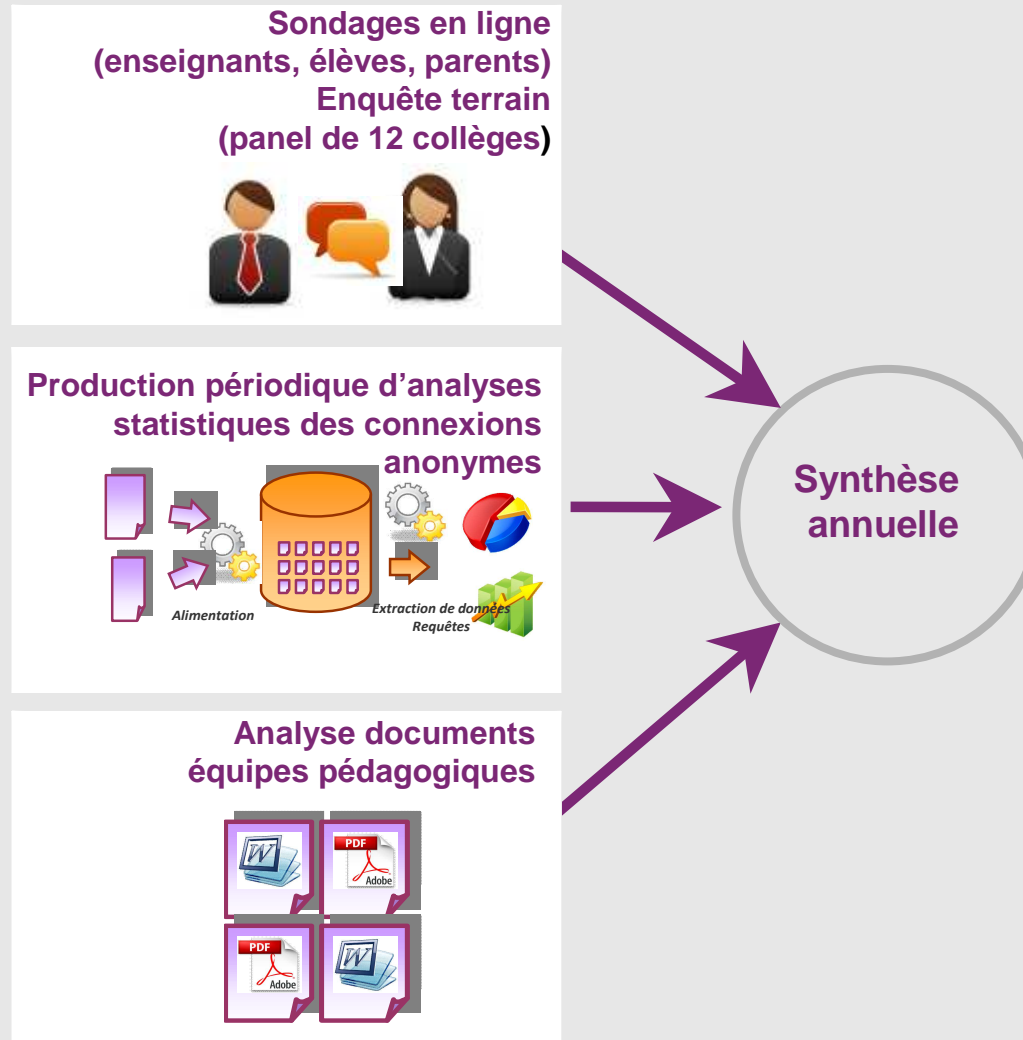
Sondages en ligne
(enseignants, élèves, parents)
Enquête terrain
(panel de 12 collèges)

Production périodique d'analyses statistiques des connexions anonymes

Alimentation

Extraction de données
Requêtes

Analyse documents
équipes pédagogiques

W

PDF
Adobe

PDF
Adobe

W

Synthèse
annuelle